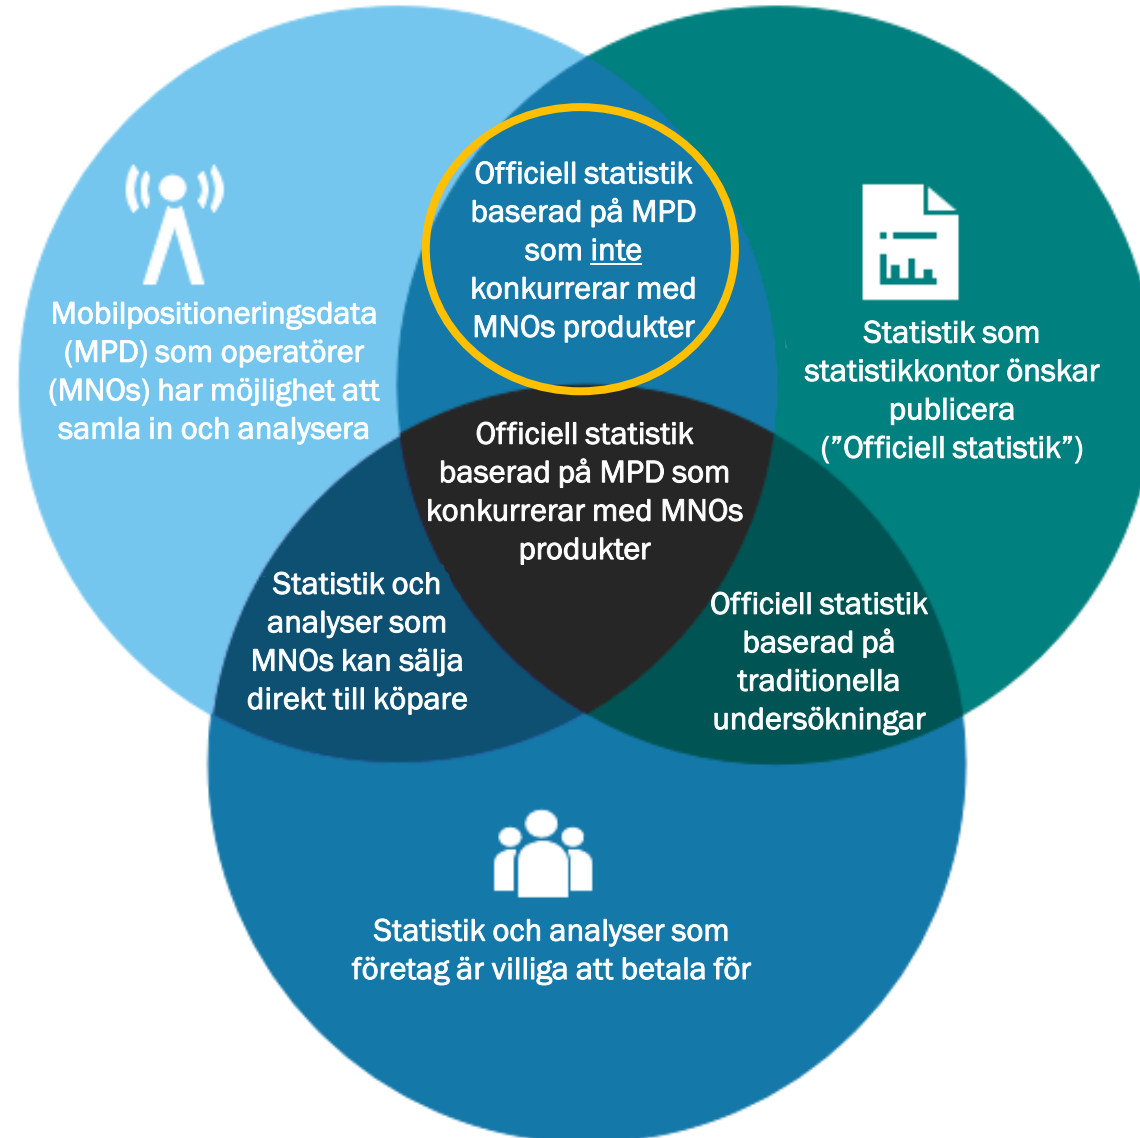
Officiell statistik baserad på MPD som inte konkurrerar med MNOs produkter

Mobilpositioneringsdata (MPD) som operatörer (MNOs) har möjlighet att samla in och analysera

Statistik som statistikkontor önskar publicera (”Officiell statistik”)

Officiell statistik baserad på MPD som konkurrerar med MNOs produkter

Statistik och analyser som MNOs kan sälja direkt till köpare

Officiell statistik baserad på traditionella undersökningar

Statistik och analyser som företag är villiga att betala för